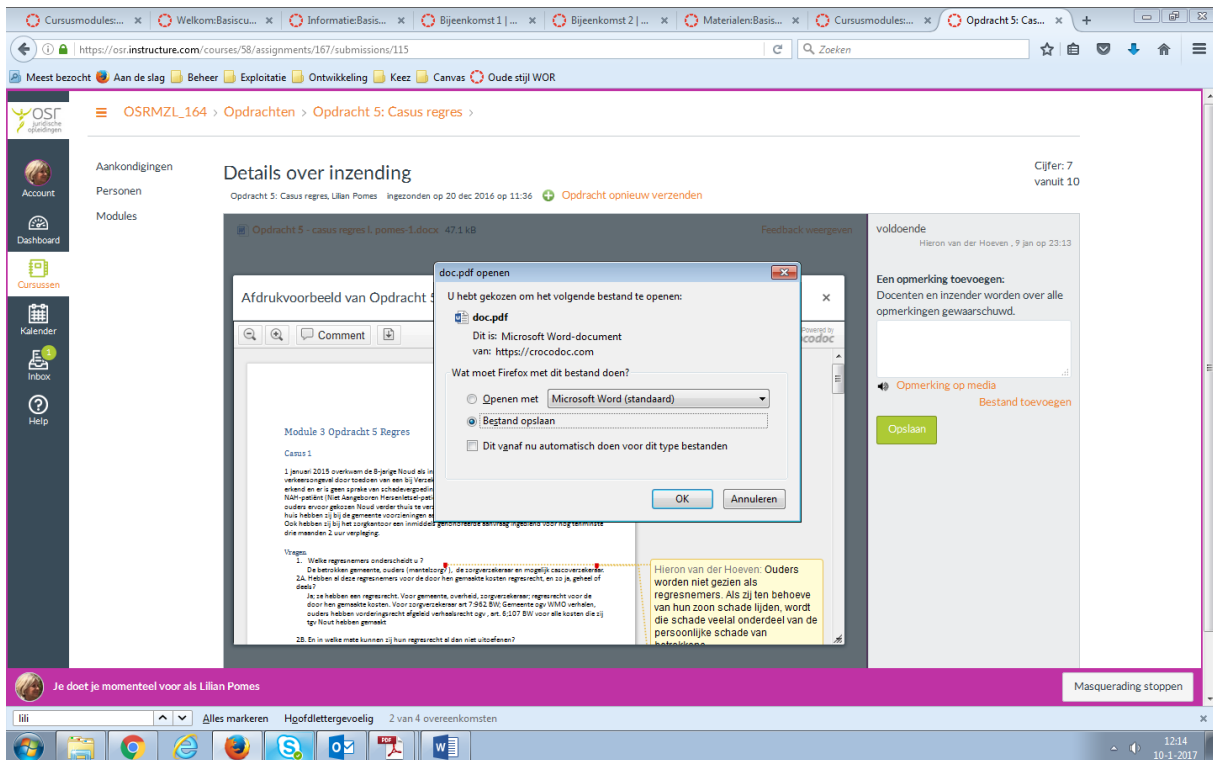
Cursusmodules:... × Welkom:Basiscu... × Informatie:Basis... × Bijeenkomst 1 | ... × Bijeenkomst 2 | ... × Materialen:Basis... × Cursusmodules:... × Opdracht 5: Cas... × +

https://osr.instructure.com/courses/58/assignments/167/submissions/115

Zoeken

Meest bezocht Aan de slag Beheer Exploitatie Ontwikkeling Keez Canvas Oude stijl WOR

OSR juridische opleidingen

OSRMZL_164 › Opdrachten › Opdracht 5: Casus regres ›

Account

Dashboard

Cursussen

Kalender

1 Inbox

Help

Aankondigingen

Personen

Modules

Details over inzending

Opdracht 5: Casus regres, Lilian Pomes ingezonden op 20 dec 2016 op 11:36 Opdracht opnieuw verzenden

Cijfer: 7 vanuit 10

Opdracht 5 - casus regres l. pomes-1.docx 47.1 kB

Feedback weergeven

voldoende

Hieron van der Hoeven , 9 jan op 23:13

Een opmerking toevoegen:

Docenten en inzender worden over alle opmerkingen gewaarschuwd.

Opmerking op media

Bestand toevoegen

Opslaan

Afdrukvoorbeeld van Opdracht 5

×

Comment

Powered by crocodoc

Module 3 Opdracht 5 Regres

Casus 1

1 januari 2015 overkwam de 8-jarige Noud als in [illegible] verkeersongeval door toedoen van een bij Verzek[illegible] erkend en er is geen sprake van schadevergoedin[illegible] NAH-patiënt (Niet Aangeboren Hersenletsel-pati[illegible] ouders ervoor gekozen Noud verder thuis te verz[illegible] huis hebben zij bij de gemeente voorzieningen a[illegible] Ook hebben zij bij het zorgkantoor een inmiddels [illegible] drie maanden 2 uur verpleging.

Vragen.
1. Welke regresnemers onderscheidt u ?
De betrokken gemeente, ouders (mantelzorg?), de zorgverzekeraar en mogelijk cascoverzekeraar.
2A. Hebben al deze regresnemers voor de door hen gemaakte kosten regresrecht, en zo ja, geheel of deels?
Ja; ze hebben een regresrecht. Voor gemeente, overheid, zorgverzekeraar; regresrecht voor de door hen gemaakte kosten. Voor zorgverzekeraar art 7:962 BW; Gemeente ogv WMO verhalen, ouders hebben vorderingsrecht afgeleid verhaalsrecht ogv , art. 6:107 BW voor alle kosten die zij tgv Nout hebben gemaakt

2B. En in welke mate kunnen zij hun regresrecht al dan niet uitoefenen?

Hieron van der Hoeven: Ouders worden niet gezien als regresnemers. Als zij ten behoeve van hun zoon schade lijden, wordt die schade veelal onderdeel van de persoonlijke schade van betrokkene.

doc.pdf openen

U hebt gekozen om het volgende bestand te openen:

doc.pdf

Dit is: Microsoft Word-document
van: https://crocodoc.com

Wat moet Firefox met dit bestand doen?

Openen met Microsoft Word (standaard)

Bestand opslaan

Dit vanaf nu automatisch doen voor dit type bestanden

OK Annuleren

Je doet je momenteel voor als Lilian Pomes

Masquerading stoppen

lili Alles markeren Hoofdlettergevoelig 2 van 4 overeenkomsten

12:14
10-1-2017